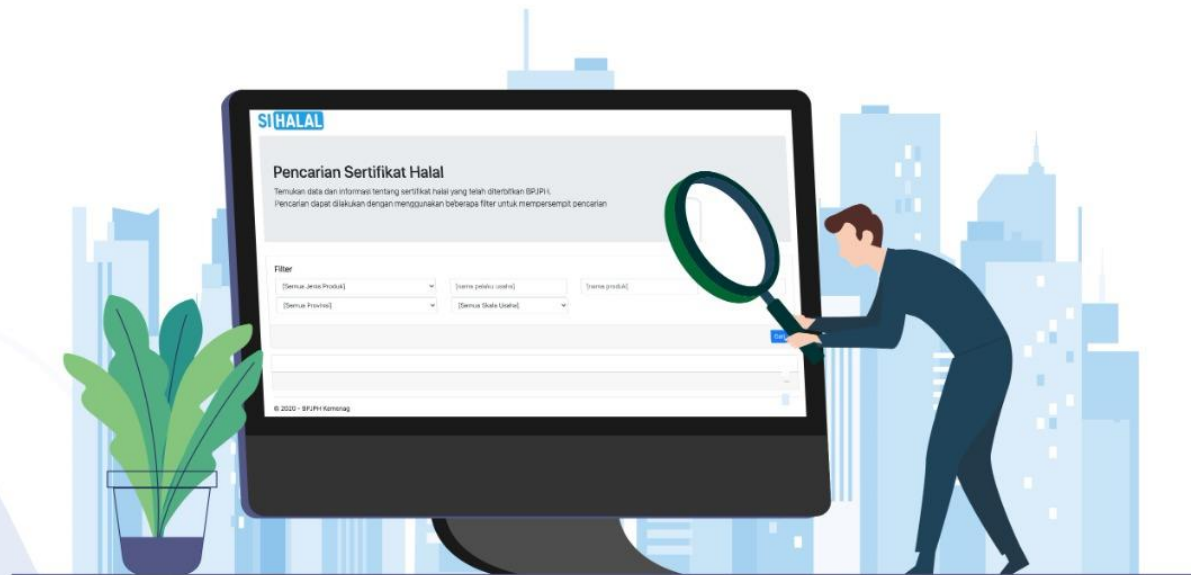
SI HALAL

Pencarian Sertifikat Halal

Temukan data dan informasi tentang sertifikat halal yang telah diterbitkan BPJPH.
Pencarian dapat dilakukan dengan menggunakan beberapa filter untuk mempersempit pencarian

Filter

[Semua Jenis Produk]

[nama pelaku usaha]

[nama produk]

[Semua Provinsi]

[Semua Skala Usaha]

Cari

© 2020 - BPJPH Kemenag